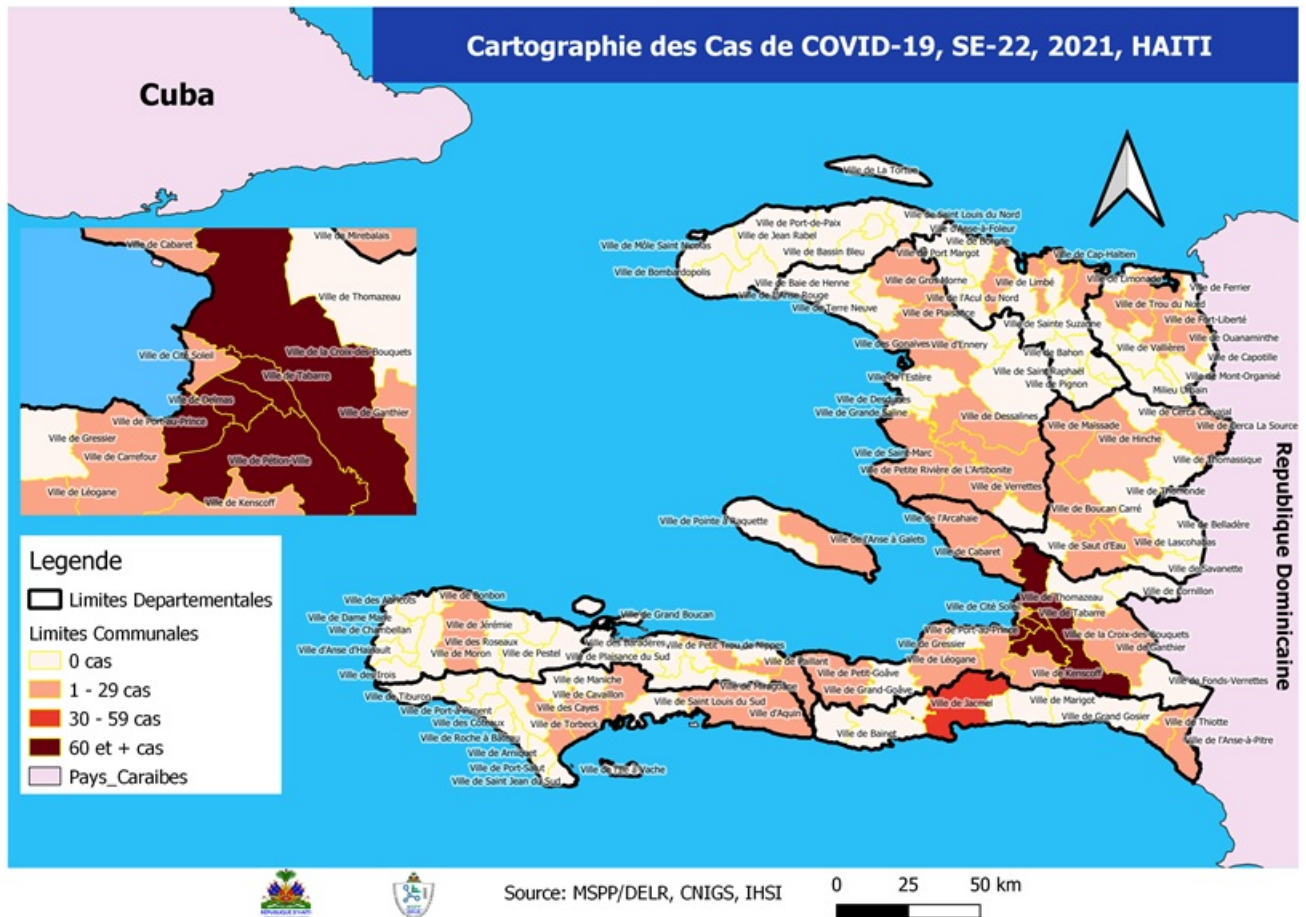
Cartographie des Cas de COVID-19, SE-22, 2021, HAITI

Cuba

Ville de Cabaret
Ville de Mirebalais
Ville de Thomazeau
Ville de Cité Soleil
Ville de la Croix-des-Bouquets
Ville de Tabarre
Ville de Delmas
Ville de Port-au-Prince
Ville de Ganthier
Ville de Gressier
Ville de Carrefour
Ville de Pétion-Ville
Ville de Léogane
Ville de Kenscoff

Legende
Limites Departementales
Limites Communales
0 cas
1 - 29 cas
30 - 59 cas
60 et + cas
Pays_Caraibes

Ville de La Tortue
Ville de Port-de-Paix
Ville de Saint Louis du Nord
Ville de Jean Rabel
Ville d'Anse-à-Foleur
Ville de Môle Saint Nicolas
Ville de Borgne
Ville de Bassin Bleu
Ville de Port Margot
Ville de Cap-Haïtien
Ville de Bombardopolis
Ville de Limonade
Ville de Baie de Henne
Ville de Gros Morne
Ville de Limbé
Ville de Ferrier
Ville de l'Anse Rouge
Ville de l'Acul du Nord
Ville de Trou du Nord
Ville de Terre Neuve
Ville de Plaisance
Ville de Fort-Liberté
Ville de Sainte Suzanne
Ville de Ouanaminthe
Ville des Gonaïves
Ville d'Ennery
Ville de Vallières
Ville de Bahon
Ville de Capotille
Ville de l'Estère
Ville de Saint Raphaël
Ville de Mont-Organisé
Ville de Pignon
Milieu Urbain
Ville de Desdunes
Ville de Grande Saline
Ville de Dessalines
Ville de Cerca Carvajal
Ville de Cerca La Source
Ville de Maïssade
Ville de Hinche
Ville de Saint-Marc
Ville de Thomassique
Ville de Petite Rivière de L'Artibonite
Ville de Verrettes
Ville de Thomonde
Ville de Boucan Carré
Ville de Pointe à Raquette
Ville de Belladère
Ville de l'Arcahaie
Ville de Lascahobas
Ville de l'Anse à Galets
Ville de Saut d'Eau
Ville de Cabaret
Ville de Savanette
Ville de Cornillon
Ville de Thomazeau
Ville de Cité Soleil
Ville de Tabarre
Ville de Port-au-Prince
Ville de la Croix-des-Bouquets
Ville de Gressier
Ville de Ganthier
Ville de Léogane
Ville de Kenscoff
Ville de Fonds-Verrettes
Ville des Abricots
Ville de Bonbon
Ville de Dame Marie
Ville de Jérémie
Ville de Grand Boucan
Ville de Chambellan
Ville des Roseaux
Ville des Baradères
Ville de Petit Trou de Nippes
Ville d'Anse d'Hainault
Ville de Moron
Ville de Pestel
Ville de Plaisance du Sud
Ville de Paillant
Ville de Petit-Goâve
Ville des Irois
Ville de Maniche
Ville de Miragoâne
Ville de Grand-Goâve
Ville de Tiburon
Ville de Cavaillon
Ville de Jacmel
Ville de Marigot
Ville de Port-à-Piment
Ville des Cayes
Ville de Saint Louis du Sud
Ville d'Aquin
Ville de Grand Gosier
Ville de Thiotte
Ville des Coteaux
Ville de Torbeck
Ville de Bainet
Ville de l'Anse-à-Pitre
Ville de Roche à Bateau
Ville de Arniquet
Ville de Port-Salut
Ville de l'Ile à Vache
Ville de Saint Jean du Sud

République Dominicaine

Source: MSPP/DELR, CNIGS, IHSI
0 25 50 km